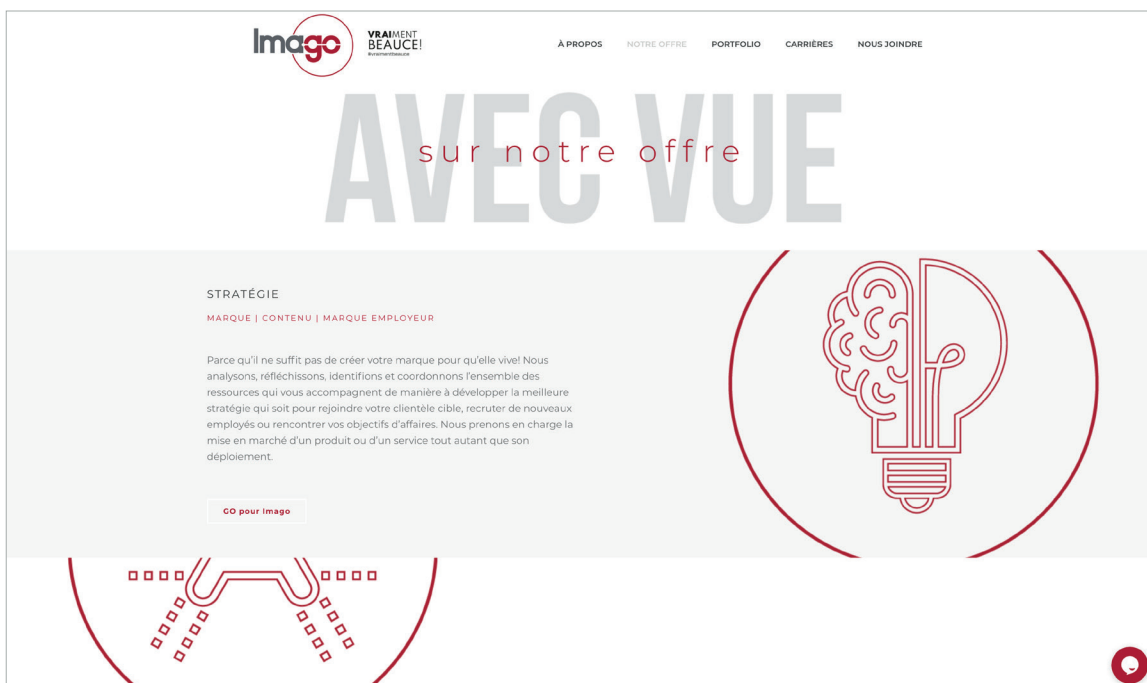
Imago

VRAIMENT BEAUCE!
#vraimentbeauce

À PROPOS NOTRE OFFRE PORTFOLIO CARRIÈRES NOUS JOINDRE

AVEC VUE
sur notre offre

STRATÉGIE

MARQUE | CONTENU | MARQUE EMPLOYEUR

Parce qu'il ne suffit pas de créer votre marque pour qu'elle vive! Nous analysons, réfléchissons, identifions et coordonnons l'ensemble des ressources qui vous accompagnent de manière à développer la meilleure stratégie qui soit pour rejoindre votre clientèle cible, recruter de nouveaux employés ou rencontrer vos objectifs d'affaires. Nous prenons en charge la mise en marché d'un produit ou d'un service tout autant que son déploiement.

GO pour Imago